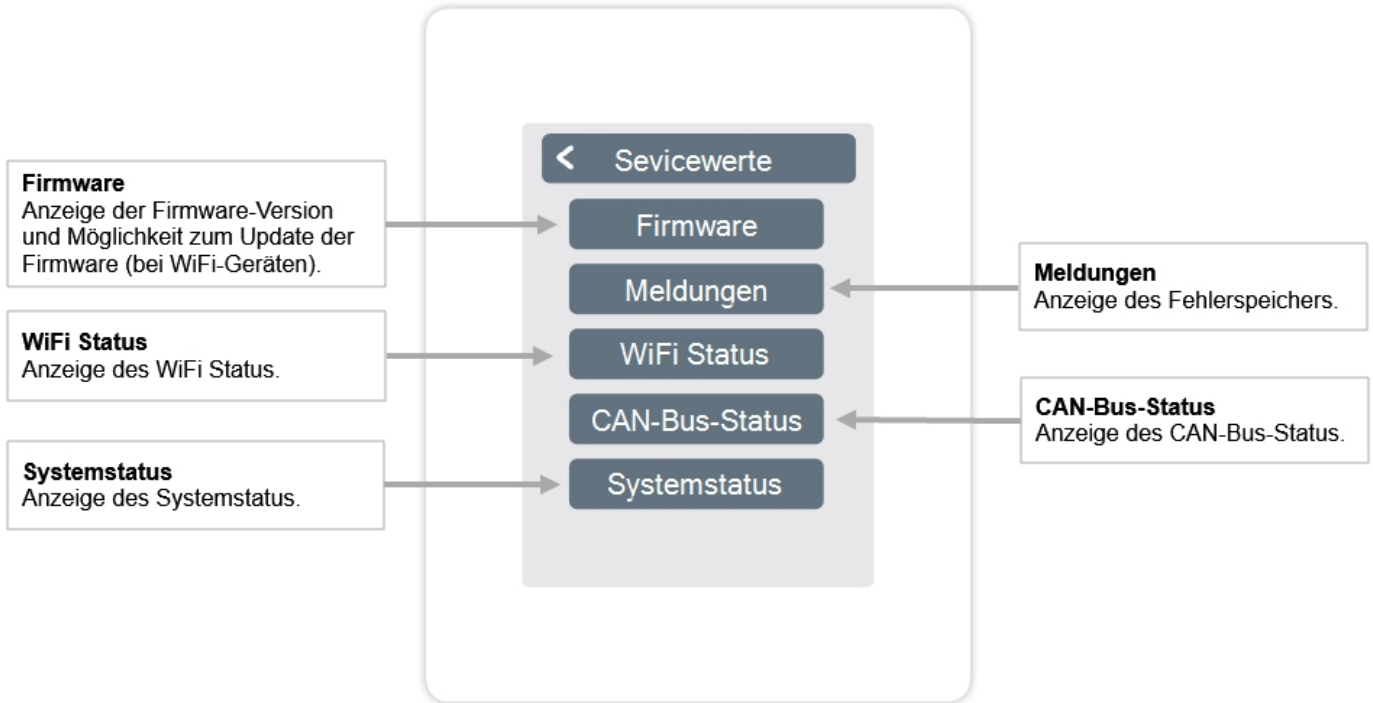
Sevicewerte

Firmware
Anzeige der Firmware-Version und Möglichkeit zum Update der Firmware (bei WiFi-Geräten).

Firmware

Meldungen

Meldungen
Anzeige des Fehlerspeichers.

WiFi Status
Anzeige des WiFi Status.

WiFi Status

CAN-Bus-Status

CAN-Bus-Status
Anzeige des CAN-Bus-Status.

Systemstatus
Anzeige des Systemstatus.

Systemstatus